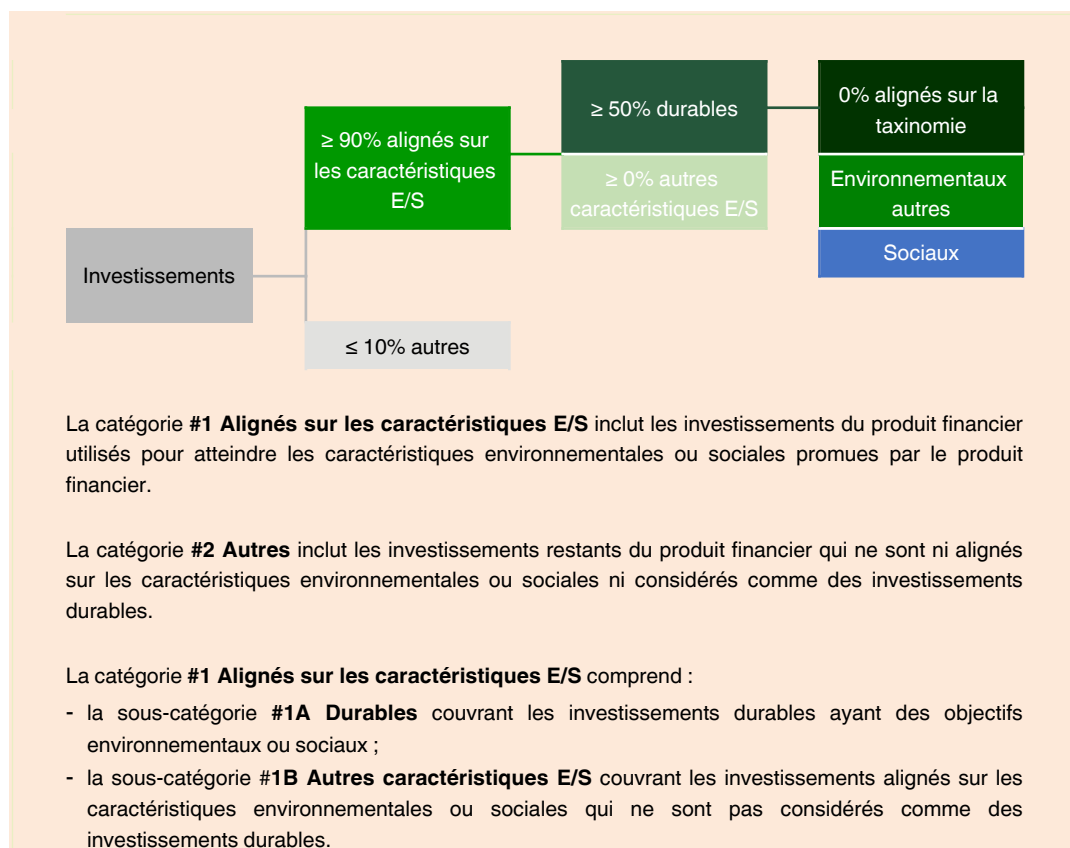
≥ 90% alignés sur les caractéristiques E/S

≥ 50% durables

≥ 0% autres caractéristiques E/S

0% alignés sur la taxinomie

Environnementaux autres

Sociaux

Investissements

≤ 10% autres

La catégorie **#1 Alignés sur les caractéristiques E/S** inclut les investissements du produit financier utilisés pour atteindre les caractéristiques environnementales ou sociales promues par le produit financier.

La catégorie **#2 Autres** inclut les investissements restants du produit financier qui ne sont ni alignés sur les caractéristiques environnementales ou sociales ni considérés comme des investissements durables.

La catégorie **#1 Alignés sur les caractéristiques E/S** comprend :

- la sous-catégorie **#1A Durables** couvrant les investissements durables ayant des objectifs environnementaux ou sociaux ;
- la sous-catégorie #**1B Autres caractéristiques E/S** couvrant les investissements alignés sur les caractéristiques environnementales ou sociales qui ne sont pas considérés comme des investissements durables.